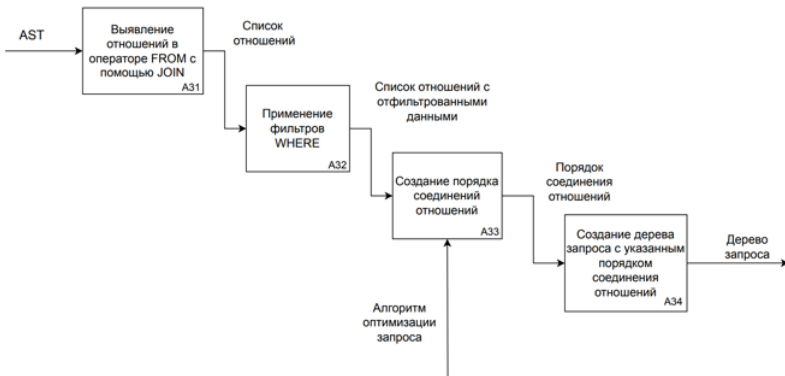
AST

Выявление отношений в операторе FROM с помощью JOIN
A31

Список отношений

Применение фильтров WHERE
A32

Список отношений с отфильтрованными данными

Создание порядка соединений отношений
A33

Порядок соединения отношений

Создание дерева запроса с указанным порядком соединения отношений
A34

Дерево запроса

Алгоритм оптимизации запроса